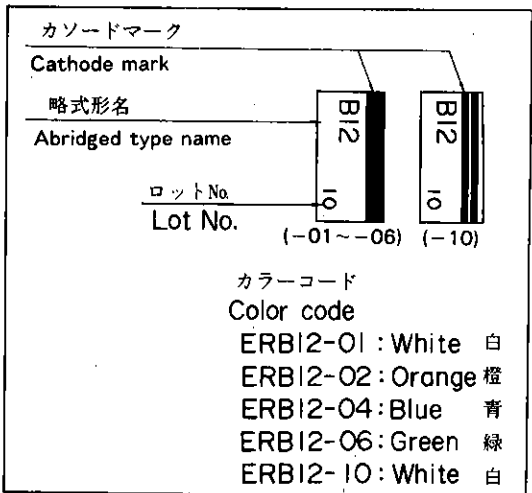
カソードマーク
Cathode mark
略式形名
Abridged type name
ロットNo.
Lot No.

B12
lo
(−01〜−06)

B12
lo
(−10)

カラーコード
Color code
ERB12-01 : White 白
ERB12-02 : Orange 橙
ERB12-04 : Blue 青
ERB12-06 : Green 緑
ERB12-10 : White 白